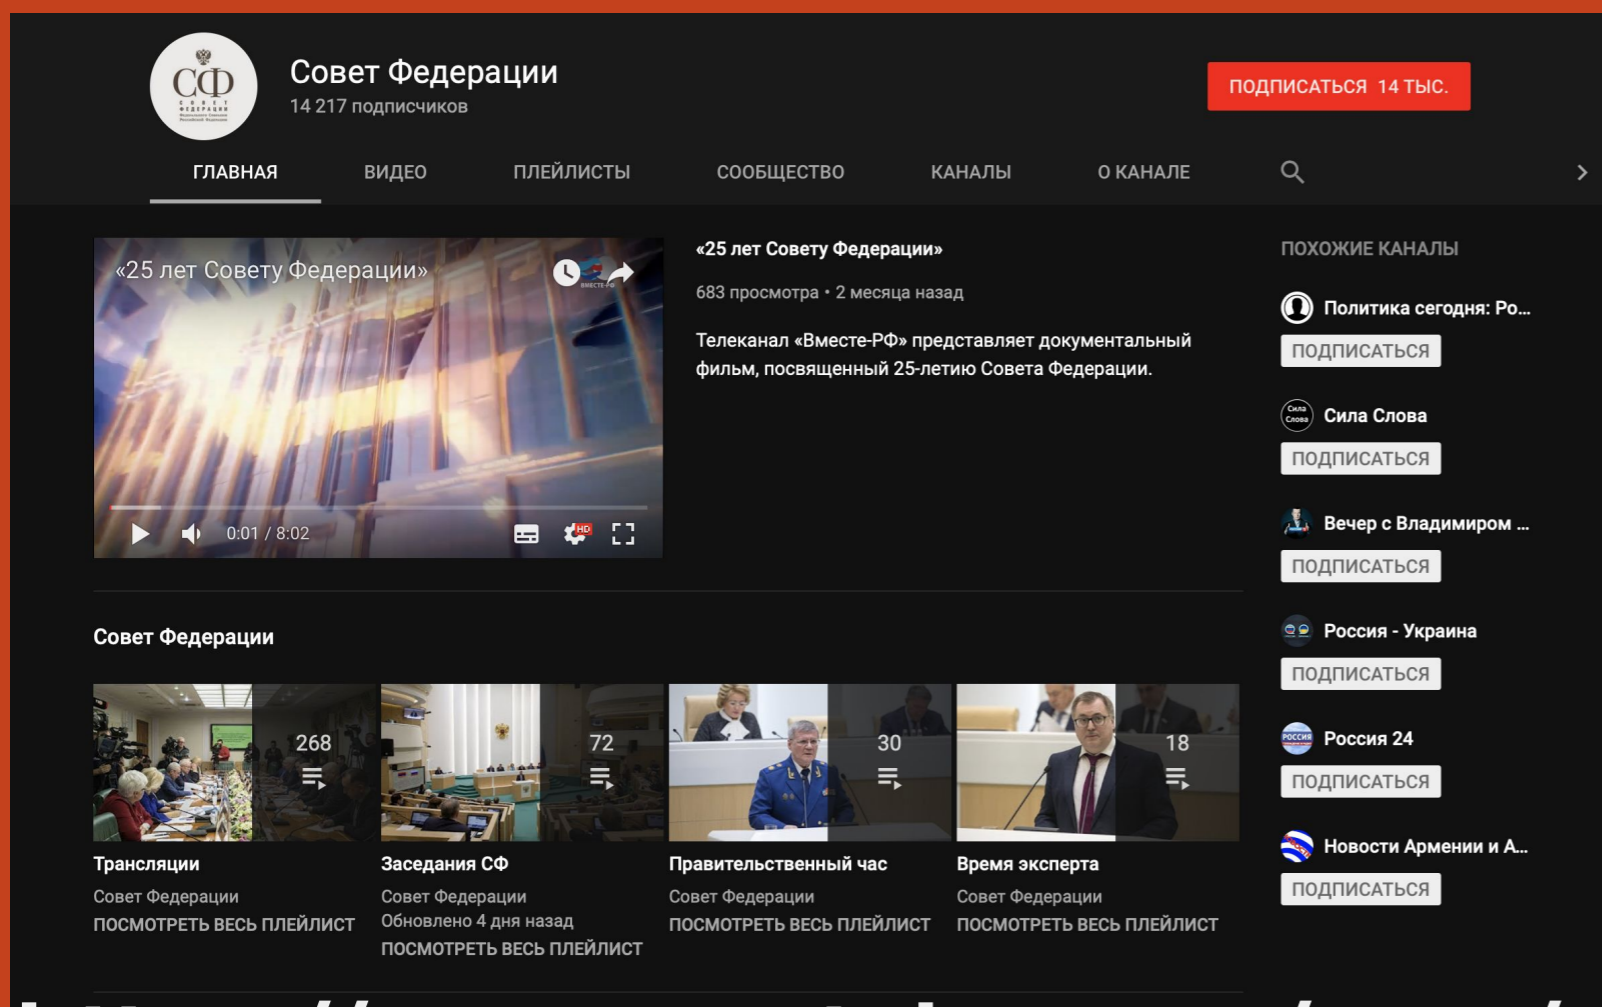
СФ

Совет Федерации
14 217 подписчиков

ПОДПИСАТЬСЯ 14 ТЫС.

ГЛАВНАЯ
ВИДЕО
ПЛЕЙЛИСТЫ
СООБЩЕСТВО
КАНАЛЫ
О КАНАЛЕ

«25 лет Совету Федерации»

0:01 / 8:02

«25 лет Совету Федерации»

683 просмотра • 2 месяца назад

Телеканал «Вместе-РФ» представляет документальный фильм, посвященный 25-летию Совета Федерации.

ПОХОЖИЕ КАНАЛЫ

Политика сегодня: Ро...
ПОДПИСАТЬСЯ

Сила Слова
ПОДПИСАТЬСЯ

Вечер с Владимиром ...
ПОДПИСАТЬСЯ

Россия - Украина
ПОДПИСАТЬСЯ

Россия 24
ПОДПИСАТЬСЯ

Новости Армении и А...
ПОДПИСАТЬСЯ

Совет Федерации

268
Трансляции
Совет Федерации
ПОСМОТРЕТЬ ВЕСЬ ПЛЕЙЛИСТ

72
Заседания СФ
Совет Федерации
Обновлено 4 дня назад
ПОСМОТРЕТЬ ВЕСЬ ПЛЕЙЛИСТ

30
Правительственный час
Совет Федерации
ПОСМОТРЕТЬ ВЕСЬ ПЛЕЙЛИСТ

18
Время эксперта
Совет Федерации
ПОСМОТРЕТЬ ВЕСЬ ПЛЕЙЛИСТ